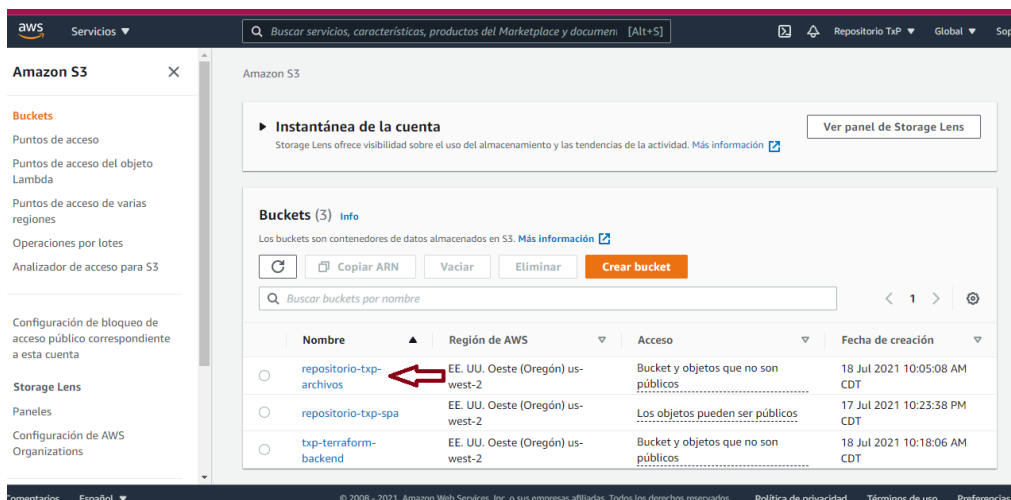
aws Servicios ▼

Buscar servicios, características, productos del Marketplace y documen [Alt+S]

Repositorio TxP ▼ Global ▼ Sop

Amazon S3 ✕

Buckets
Puntos de acceso
Puntos de acceso del objeto Lambda
Puntos de acceso de varias regiones
Operaciones por lotes
Analizador de acceso para S3

Configuración de bloqueo de acceso público correspondiente a esta cuenta

Storage Lens
Paneles
Configuración de AWS Organizations

Amazon S3

▶ Instantánea de la cuenta
Storage Lens ofrece visibilidad sobre el uso del almacenamiento y las tendencias de la actividad. Más información

Ver panel de Storage Lens

Buckets (3) Info
Los buckets son contenedores de datos almacenados en S3. Más información

Copiar ARN | Vaciar | Eliminar | Crear bucket

Buscar buckets por nombre

1

| | Nombre ▲ | Región de AWS | Acceso | Fecha de creación |
|---|---|---|---|---|
| ○ | repositorio-txp-archivos | EE. UU. Oeste (Oregón) us-west-2 | Bucket y objetos que no son públicos | 18 Jul 2021 10:05:08 AM CDT |
| ○ | repositorio-txp-spa | EE. UU. Oeste (Oregón) us-west-2 | Los objetos pueden ser públicos | 17 Jul 2021 10:23:38 PM CDT |
| ○ | txp-terraform-backend | EE. UU. Oeste (Oregón) us-west-2 | Bucket y objetos que no son públicos | 18 Jul 2021 10:18:06 AM CDT |

Comentarios Español ▼ © 2008 - 2021, Amazon Web Services, Inc. o sus empresas afiliadas. Todos los derechos reservados. Política de privacidad Términos de uso Preferencias